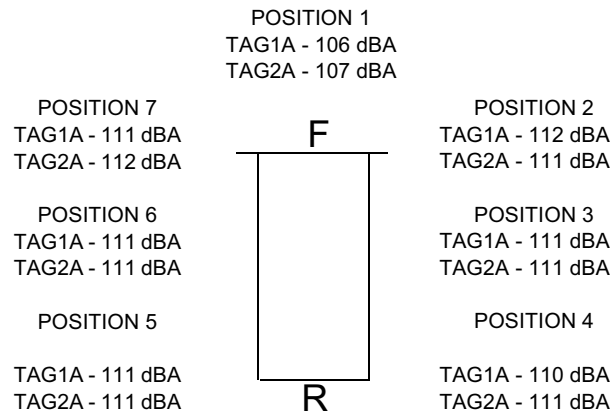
POSITION 1
TAG1A - 106 dBA
TAG2A - 107 dBA

POSITION 7
TAG1A - 111 dBA
TAG2A - 112 dBA

F

POSITION 2
TAG1A - 112 dBA
TAG2A - 111 dBA

POSITION 6
TAG1A - 111 dBA
TAG2A - 111 dBA

POSITION 3
TAG1A - 111 dBA
TAG2A - 111 dBA

POSITION 5

TAG1A - 111 dBA
TAG2A - 111 dBA

R

POSITION 4

TAG1A - 110 dBA
TAG2A - 111 dBA